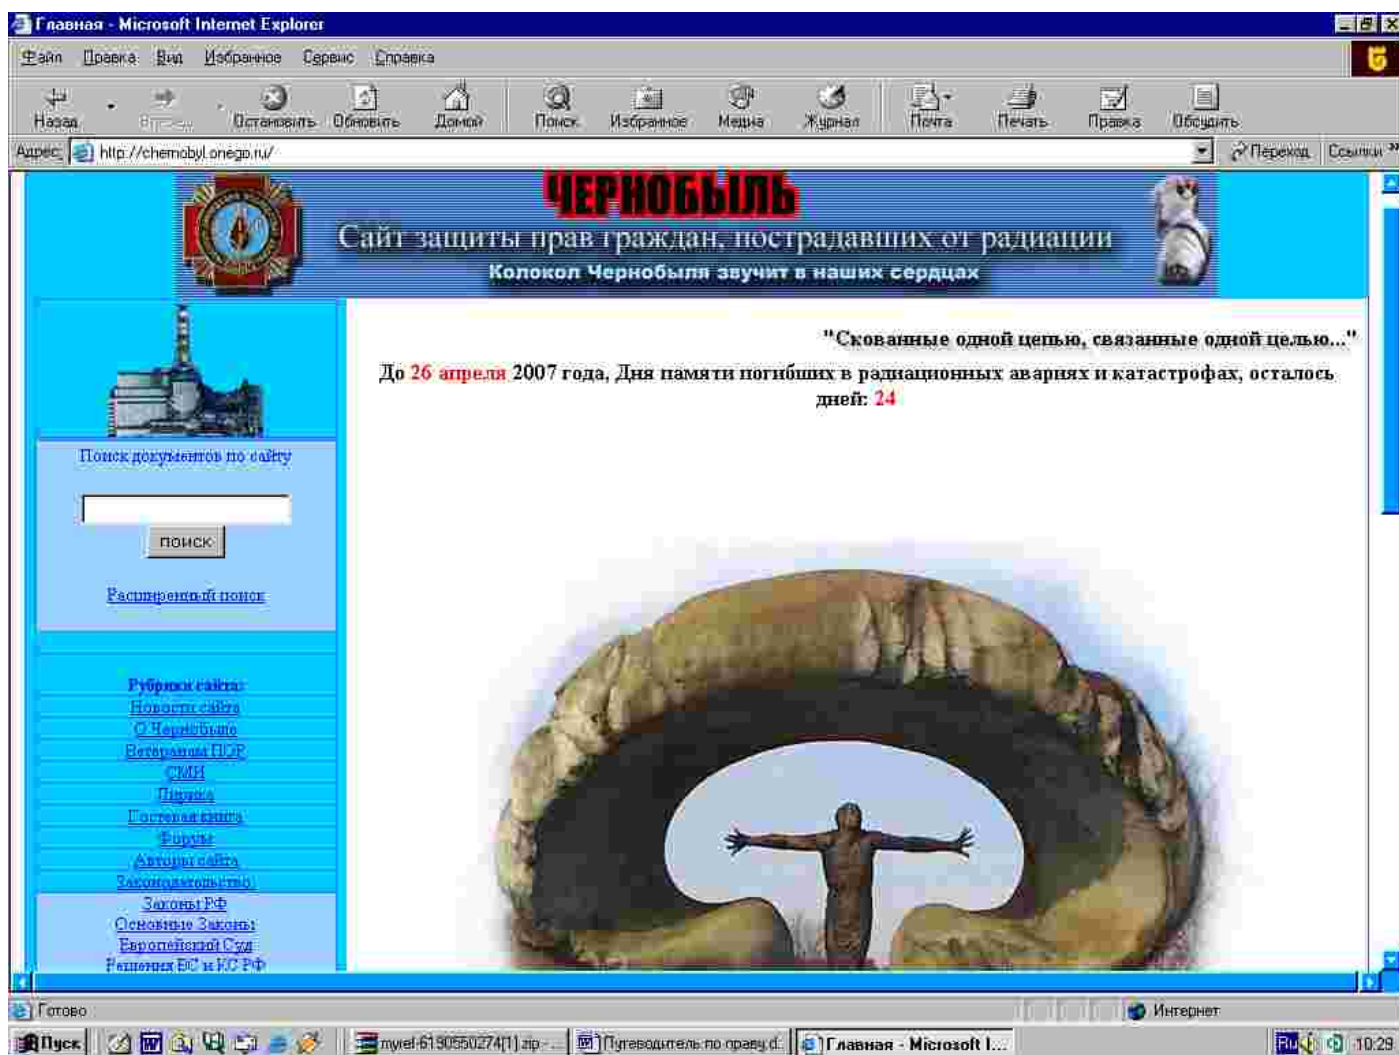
Главная - Microsoft Internet Explorer

Файл Правка Вид Избранное Сервис Справка

Назад Вперед Остановить Обновить Домой Поиск Избранное Медиа Журнал Почта Печать Правка Обсудить

Адрес http://chernobyl.onego.ru/ Переход Ссылки

ЧЕРНОБЫЛЬ
Сайт защиты прав граждан, пострадавших от радиации
Колокол Чернобыля звучит в наших сердцах

"Скованные одной цепью, связанные одной целью..."

До 26 апреля 2007 года, Дня памяти погибших в радиационных авариях и катастрофах, осталось дней: 24

Поиск документов по сайту

поиск

Расширенный поиск

Рубрики сайта:
Новости сайта
О Чернобыле
Ветеранам ПОР
СМИ
Лирика
Гостевая книга
Форум
Авторы сайта
Законодательство
Законы РФ
Основные Законы
Европейский Суд
Решения ВС и КС РФ

Готово Интернет

Пуск myrel-6190550274[1].zip - ... Путеводитель по праву.d... Главная - Microsoft I... RU 10:29